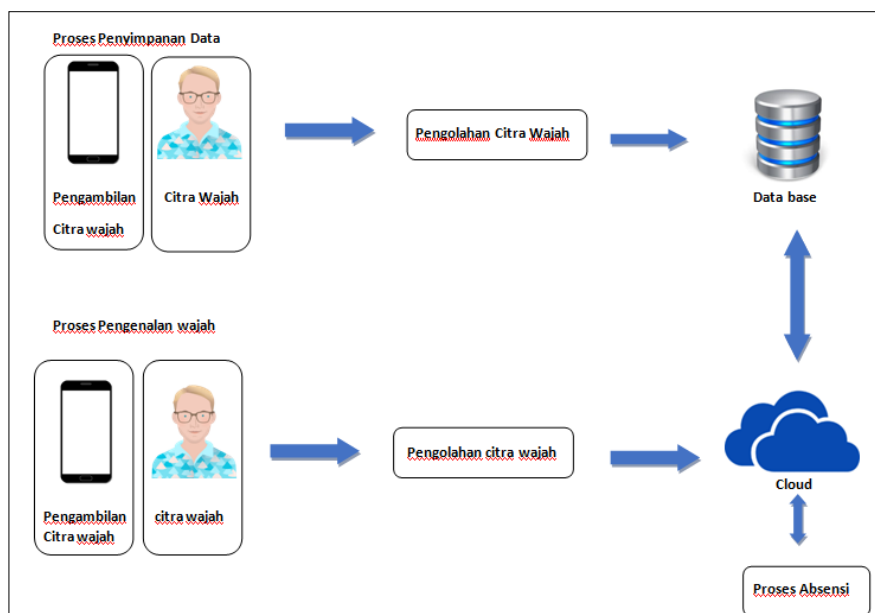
Proses Penyimpanan Data

Pengambilan Citra wajah

Citra Wajah

Pengolahan Citra Wajah

Data base

Proses Pengenalan wajah

Pengambilan Citra wajah

citra wajah

Pengolahan citra wajah

Cloud

Proses Absensi